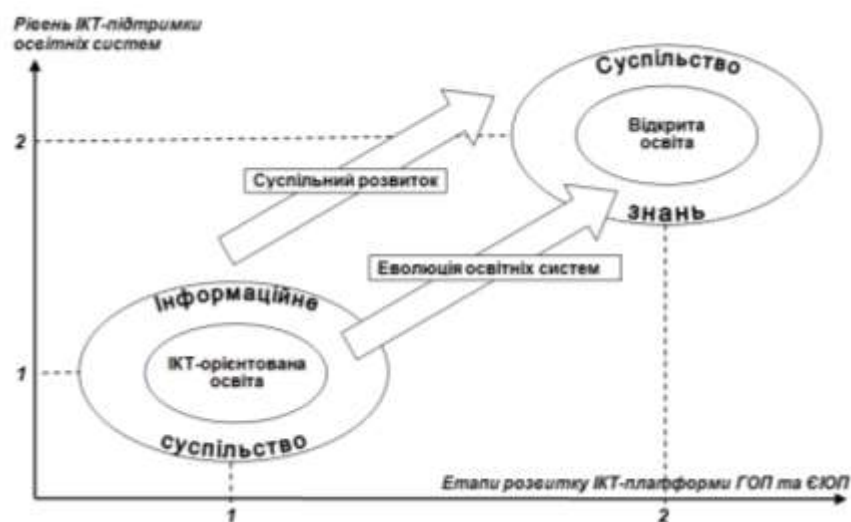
Рівень ІКТ-підтримки освітніх систем

Суспільство

Відкрита освіта

знань

2

Суспільний розвиток

Еволюція освітніх систем

Інформаційне

ІКТ-орієнтована освіта

суспільство

1

Етапи розвитку ІКТ-платформи ГОП та ЄЮП

1

2